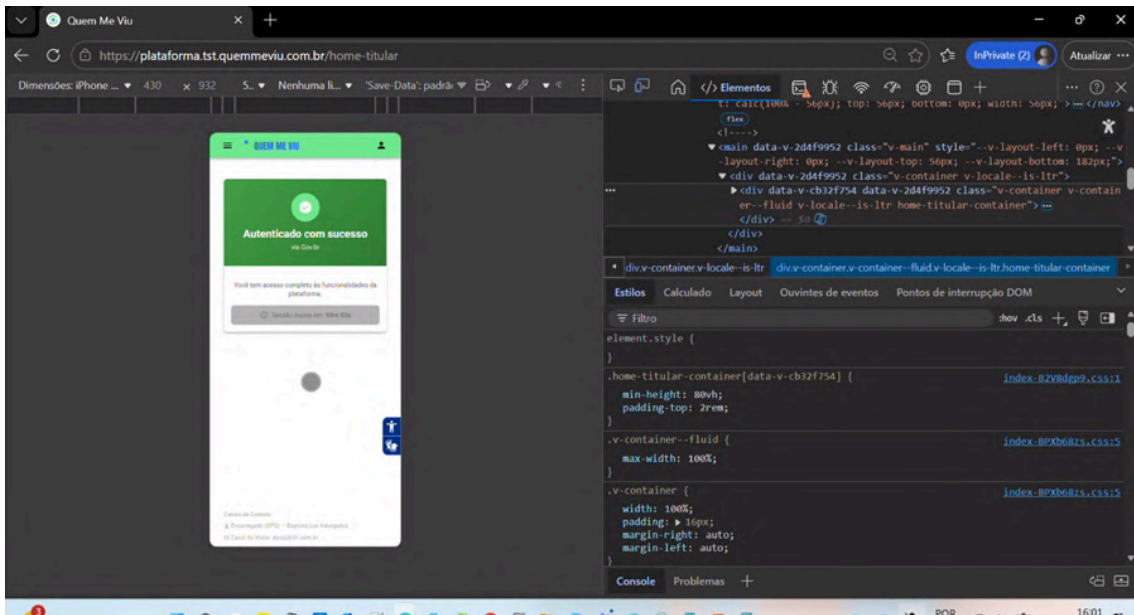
Quem Me Viu

https://plataforma.tst.quemmeviu.com.br/home-titular

InPrivate (2)
Atualizar

Dimensões: iPhone ... 430 x 932 5... Nenhuma li... 'Save-Data': padrão

Elementos

QUEM ME VIU

Autenticado com sucesso
via Gov.br

Você tem acesso completo às funcionalidades da plataforma.

Sessão expira em: 59m 51s

Canais de Contato
Encarregado (DPO) - Baptista Luz Advogados
Canal do titular: dpo@ ...com.br

t: calc(100% - 56px); top: 56px; bottom: 0px; width: 56px; > ... </nav>
flex
<!---->
<main data-v-2d4f9952 class="v-main" style="--v-layout-left: 0px; --v-layout-right: 0px; --v-layout-top: 56px; --v-layout-bottom: 182px;">
<div data-v-2d4f9952 class="v-container v-locale--is-ltr">
<div data-v-cb32f754 data-v-2d4f9952 class="v-container v-container--fluid v-locale--is-ltr home-titular-container"> ...
</div> == $0
</div>
</main>

div.v-container.v-locale--is-ltr div.v-container.v-container--fluid.v-locale--is-ltr.home-titular-container

Estilos Calculado Layout Ouvintes de eventos Pontos de interrupção DOM

Filtro :hov .cls +

element.style {
}
.home-titular-container[data-v-cb32f754] { index-B2V8dgp9.css:1
min-height: 80vh;
padding-top: 2rem;
}
.v-container--fluid { index-BPXb68zs.css:5
max-width: 100%;
}
.v-container { index-BPXb68zs.css:5
width: 100%;
padding: ▶ 16px;
margin-right: auto;
margin-left: auto;

Console Problemas +

POR
16:01